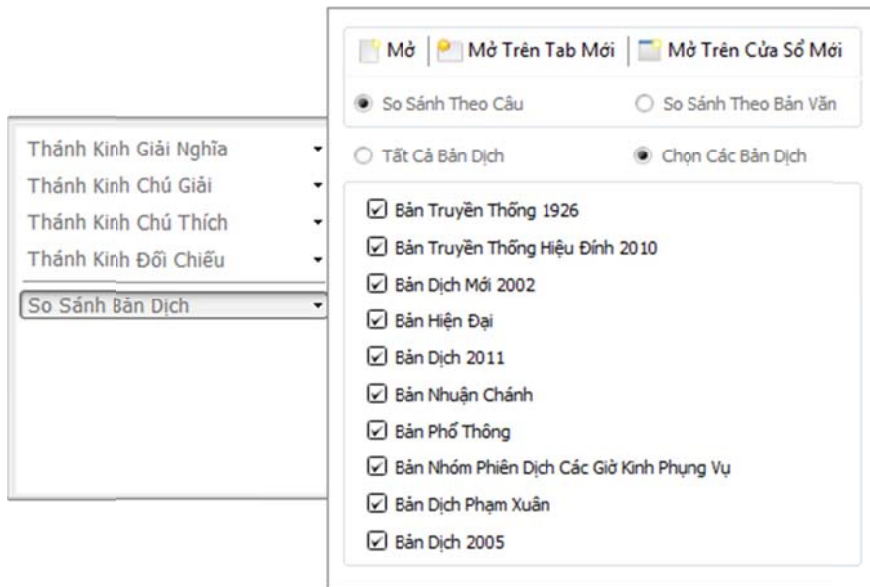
Thánh Kinh Giải Nghĩa
Thánh Kinh Chú Giải
Thánh Kinh Chú Thích
Thánh Kinh Đối Chiếu
So Sánh Bản Dịch

Mở | Mở Trên Tab Mới | Mở Trên Cửa Sổ Mới

So Sánh Theo Câu
So Sánh Theo Bản Văn

Tất Cả Bản Dịch
Chọn Các Bản Dịch

Bản Truyền Thống 1926
Bản Truyền Thống Hiệu Đính 2010
Bản Dịch Mới 2002
Bản Hiện Đại
Bản Dịch 2011
Bản Nhuận Chánh
Bản Phổ Thông
Bản Nhóm Phiên Dịch Các Giờ Kinh Phụng Vụ
Bản Dịch Phạm Xuân
Bản Dịch 2005